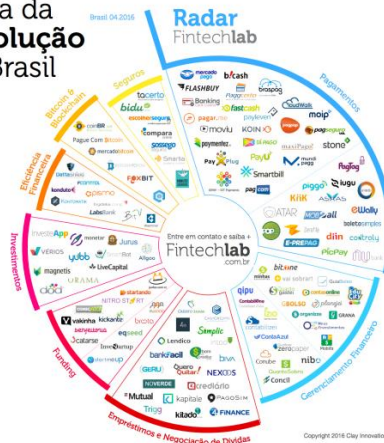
a da
olução
Brasil

Brasil 04.2016

Radar
Fintechlab

Pagamentos

Seguros

Bitcoin & Blockchain

Eficiência Financeira

Investimentos

Funding

Empréstimos e Negociação de Dívidas

Gerenciamento Financeiro

Entre em contato e saiba +
Fintechlab
.com.br

mercado pago
b/cash
FLASHBUY
braspag
Bonking
fastcash
pagar.me
moovlu
KOIN
moip
stone
PayPlug
PayU
Smartbill
piggo
lugu
AZAAT
eWally
PicPay
bitcoine
qipu
ContaAzul
GuiaBolso
Organizze
Conube
nibo
Concil
Mobills
ZeroPaper
tacerto
bidu
compara
Smarttis
FOXBIT
conBR
Pague Com Bitcoin
konduto
Kotiveiro
LabsBank
Jurus
VÉRIOS
yubb
magnetis
LiveCapital
ÓRAMA
Vakinha
kickante
benfeitoria
catarse
eqseed
starteeg
Simplic
Lendico
bankfacil
Geru
Quero Quitar
NEXOOS
NOVERDE
crediário
Mutual
kapitale
Tringg
kitado
FINANCE

Copyright 2016 Clay Innovatio